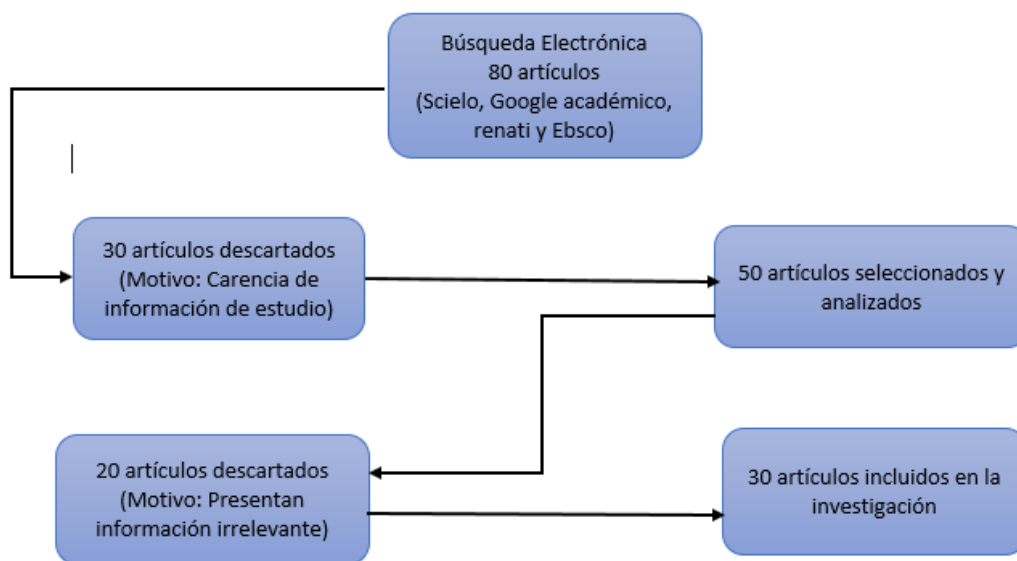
Búsqueda Electrónica
80 artículos
(Scielo, Google académico, renati y Ebsco)

30 artículos descartados
(Motivo: Carencia de información de estudio)

50 artículos seleccionados y analizados

20 artículos descartados
(Motivo: Presentan información irrelevante)

30 artículos incluidos en la investigación